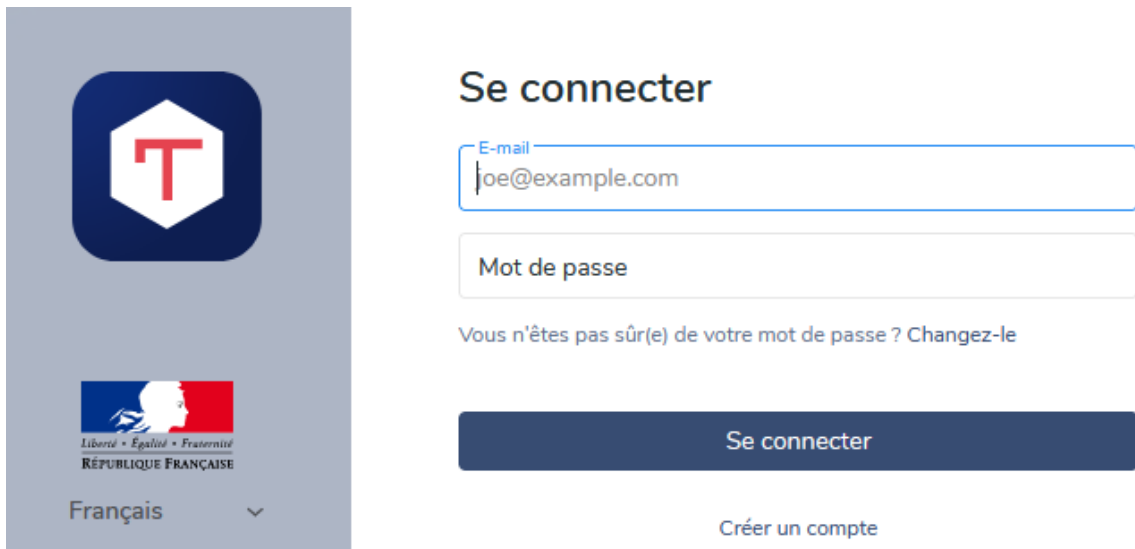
T

Liberté • Égalité • Fraternité
RÉPUBLIQUE FRANÇAISE

Français

Se connecter

E-mail
joe@example.com

Mot de passe

Vous n'êtes pas sûr(e) de votre mot de passe ? Changez-le

Se connecter

Créer un compte